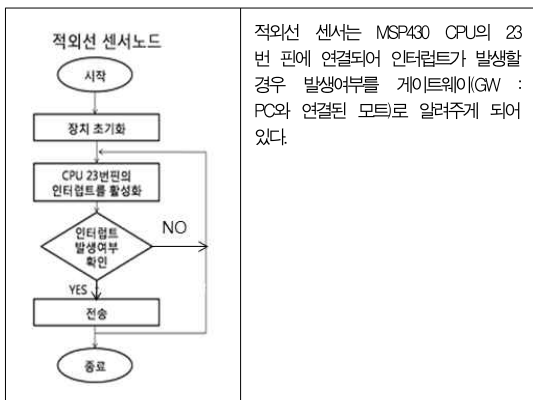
| 적외선 센서노드<br>시작<br>장치 초기화<br>CPU 23번핀의 인터럽트를 활성화<br>인터럽트 발생여부 확인<br>NO<br>YES<br>전송<br>종료 | 적외선 센서는 MSP430 CPU의 23번 핀에 연결되어 인터럽트가 발생할 경우 발생여부를 게이트웨이(GW : PC와 연결된 모트)로 알려주게 되어 있다. |
|---|---|